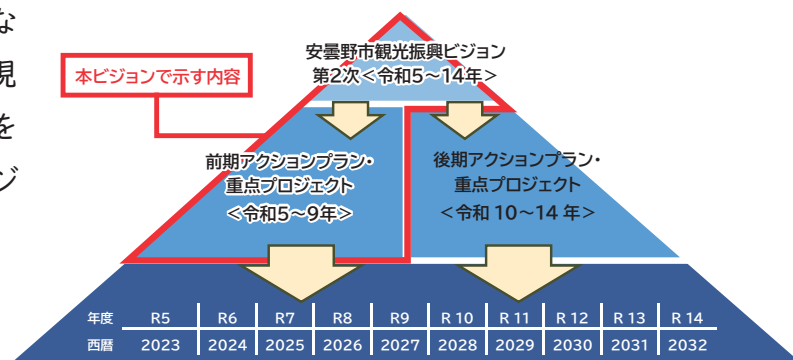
な
規
を
ジ

本ビジョンで示す内容

安曇野市観光振興ビジョン
第2次＜令和5～14年＞

前期アクションプラン・
重点プロジェクト
＜令和5～9年＞

後期アクションプラン・
重点プロジェクト
＜令和 10～14 年＞

| 年度 | R5 | R6 | R7 | R8 | R9 | R 10 | R 11 | R 12 | R 13 | R 14 |
|---|---|---|---|---|---|---|---|---|---|---|
| 西暦 | 2023 | 2024 | 2025 | 2026 | 2027 | 2028 | 2029 | 2030 | 2031 | 2032 |